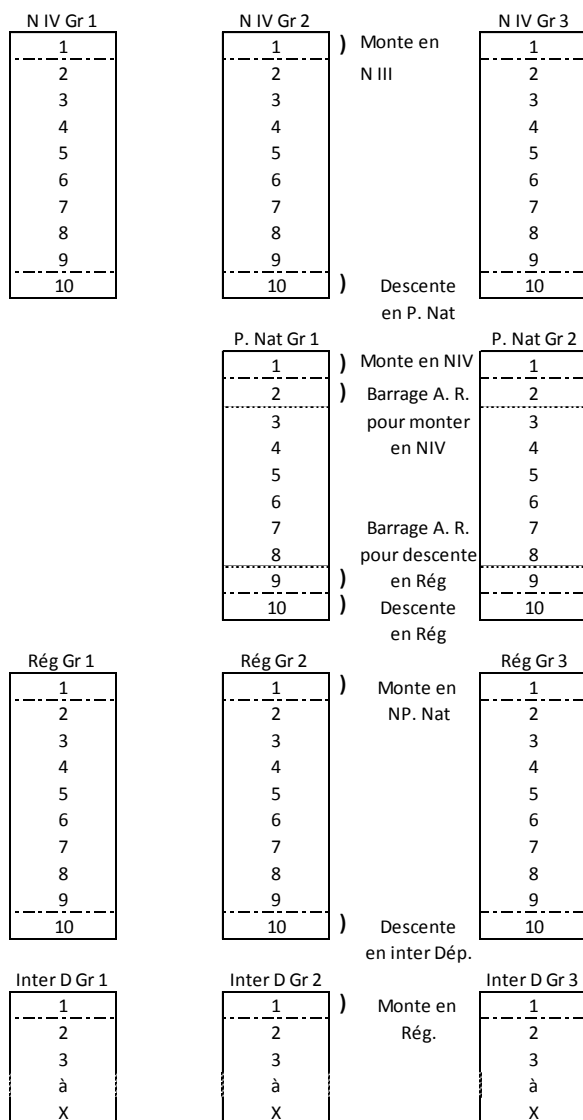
N IV Gr 1

| 1 |
|---|
| 2 |
| 3 |
| 4 |
| 5 |
| 6 |
| 7 |
| 8 |
| 9 |
| 10 |

N IV Gr 2

| 1 |
|---|
| 2 |
| 3 |
| 4 |
| 5 |
| 6 |
| 7 |
| 8 |
| 9 |
| 10 |

) Monte en N III

) Descente en P. Nat

N IV Gr 3

| 1 |
|---|
| 2 |
| 3 |
| 4 |
| 5 |
| 6 |
| 7 |
| 8 |
| 9 |
| 10 |

P. Nat Gr 1

| 1 |
|---|
| 2 |
| 3 |
| 4 |
| 5 |
| 6 |
| 7 |
| 8 |
| 9 |
| 10 |

) Monte en NIV

) Barrage A. R. pour monter en NIV

Barrage A. R. pour descente

) en Rég

) Descente en Rég

P. Nat Gr 2

| 1 |
|---|
| 2 |
| 3 |
| 4 |
| 5 |
| 6 |
| 7 |
| 8 |
| 9 |
| 10 |

Rég Gr 1

| 1 |
|---|
| 2 |
| 3 |
| 4 |
| 5 |
| 6 |
| 7 |
| 8 |
| 9 |
| 10 |

Rég Gr 2

| 1 |
|---|
| 2 |
| 3 |
| 4 |
| 5 |
| 6 |
| 7 |
| 8 |
| 9 |
| 10 |

) Monte en NP. Nat

) Descente en inter Dép.

Rég Gr 3

| 1 |
|---|
| 2 |
| 3 |
| 4 |
| 5 |
| 6 |
| 7 |
| 8 |
| 9 |
| 10 |

Inter D Gr 1

| 1 |
|---|
| 2 |
| 3 |
| à |
| X |

Inter D Gr 2

| 1 |
|---|
| 2 |
| 3 |
| à |
| X |

) Monte en Rég.

Inter D Gr 3

| 1 |
|---|
| 2 |
| 3 |
| à |
| X |